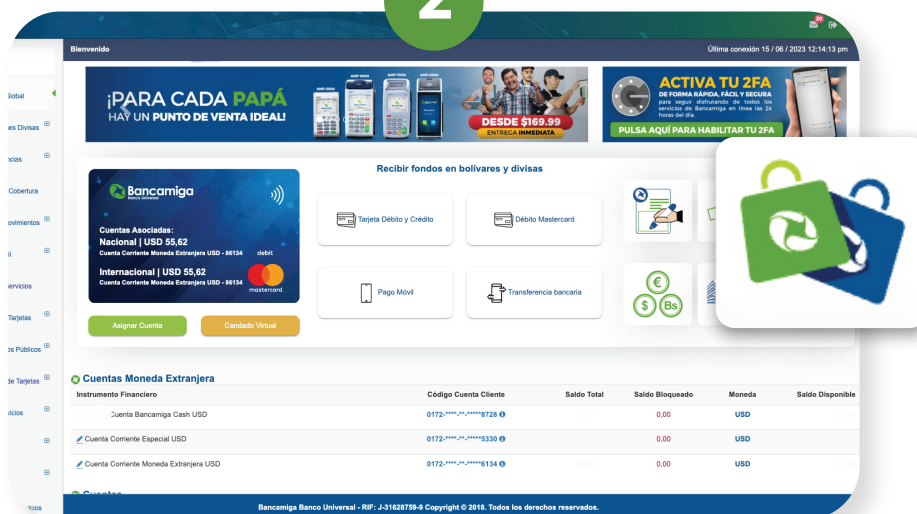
2

20

Bienvenido

Última conexión 15 / 06 / 2023 12:14:13 pm

Global

es Divisas

ncias

Cobertura

ovimientos

il

ervicios

Tarjetas

s Públicos

de Tarjetas

vicios

ricios

¡PARA CADA PAPÁ HAY UN PUNTO DE VENTA IDEAL!

DESDE $169.99

ENTREGA INMEDIATA

ACTIVA TU 2FA

DE FORMA RÁPIDA, FÁCIL Y SEGURA para seguir disfrutando de todos los servicios de Bancamiga en línea las 24 horas del día.

PULSA AQUÍ PARA HABILITAR TU 2FA

Bancamiga

Banco Universal

Cuentas Asociadas:

Nacional | USD 55,62

Cuenta Corriente Moneda Extranjera USD - 86134

debit

Internacional | USD 55,62

Cuenta Corriente Moneda Extranjera USD - 86134

mastercard.

Asignar Cuenta

Candado Virtual

Recibir fondos en bolívares y divisas

Tarjeta Débito y Crédito

Débito Mastercard

Pago Móvil

Transferencia bancaria

€

$

Bs

Cuentas Moneda Extranjera

| Instrumento Financiero | Código Cuenta Cliente | Saldo Total | Saldo Bloqueado | Moneda | Saldo Disponible |
|---|---|---|---|---|---|
| Cuenta Bancamiga Cash USD | 0172-****-**-*****8728 | | 0,00 | USD | |
| Cuenta Corriente Especial USD | 0172-****-**-*****5330 | | 0,00 | USD | |
| Cuenta Corriente Moneda Extranjera USD | 0172-****-**-*****6134 | | 0,00 | USD | |

Cuentas

Bancamiga Banco Universal - RIF: J-31628759-9 Copyright © 2018. Todos los derechos reservados.